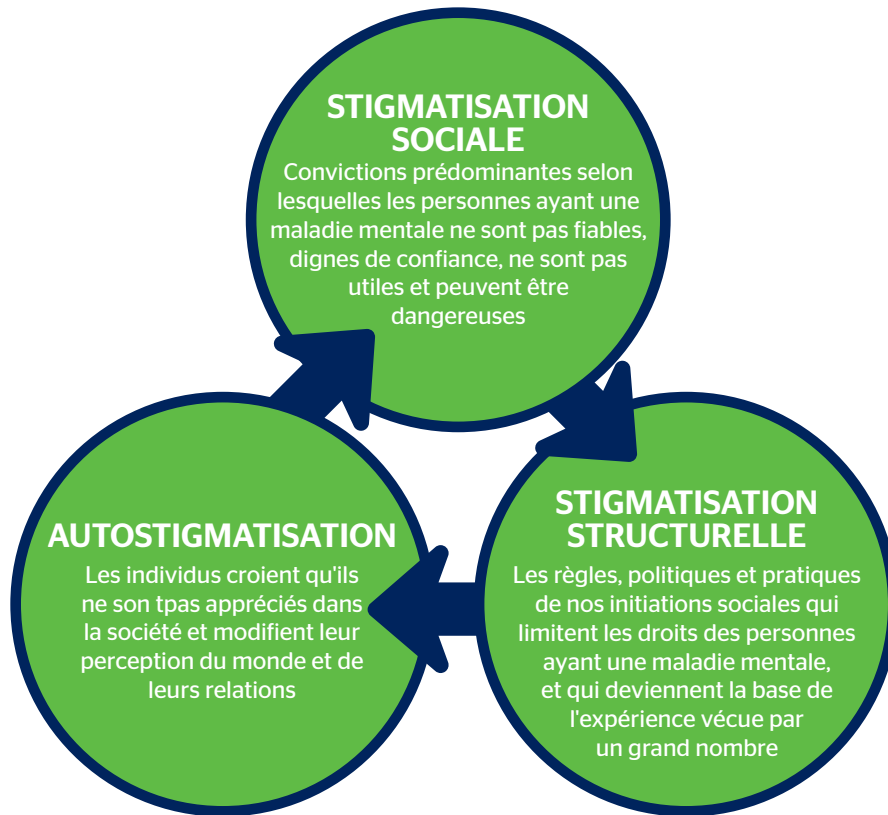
STIGMATISATION SOCIALE
Convictions prédominantes selon lesquelles les personnes ayant une maladie mentale ne sont pas fiables, dignes de confiance, ne sont pas utiles et peuvent être dangereuses

STIGMATISATION STRUCTURELLE
Les règles, politiques et pratiques de nos initiations sociales qui limitent les droits des personnes ayant une maladie mentale, et qui deviennent la base de l'expérience vécue par un grand nombre

AUTOSTIGMATISATION
Les individus croient qu'ils ne son tpas appréciés dans la société et modifient leur perception du monde et de leurs relations